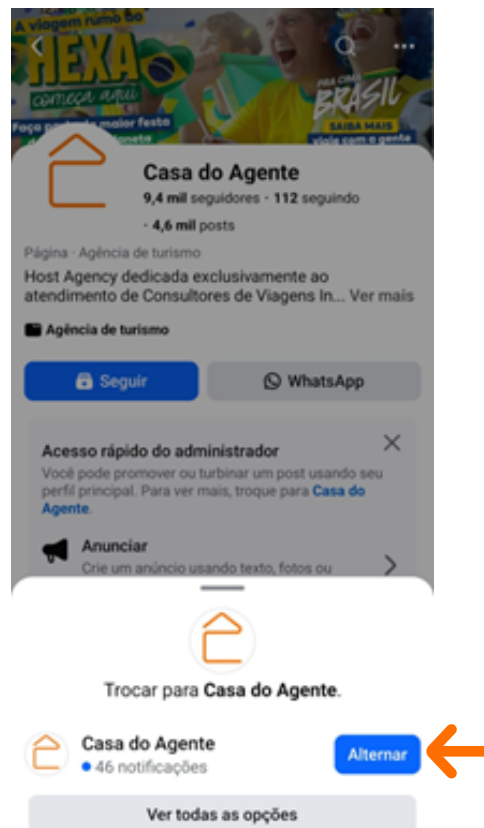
A viagem rumo ao HEXA começa aqui

Foço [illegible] maior festa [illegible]

PRA CIMA BRASIL

SAIBA MAIS

viaje com a gente

Casa do Agente

9,4 mil seguidores · 112 seguindo · 4,6 mil posts

Página · Agência de turismo

Host Agency dedicada exclusivamente ao atendimento de Consultores de Viagens In... Ver mais

Agência de turismo

Seguir

WhatsApp

Acesso rápido do administrador

Você pode promover ou turbinar um post usando seu perfil principal. Para ver mais, troque para Casa do Agente.

Anunciar

Crie um anúncio usando texto, fotos ou

Trocar para Casa do Agente.

Casa do Agente

46 notificações

Alternar

Ver todas as opções